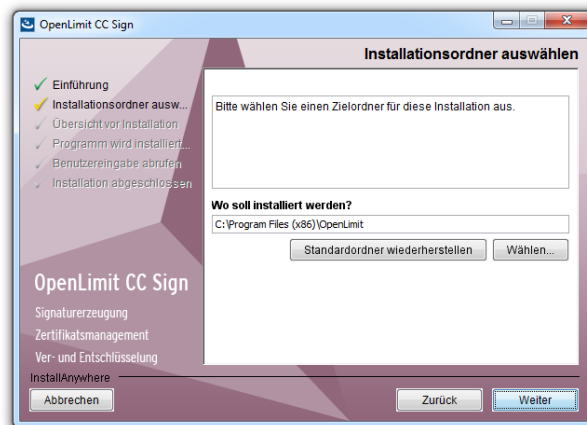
OpenLimit CC Sign

Installationsordner auswählen

Einführung
Installationsordner ausw...
Übersicht vor Installation
Programm wird installiert...
Benutzereingabe abrufen
Installation abgeschlossen

Bitte wählen Sie einen Zielordner für diese Installation aus.

Wo soll installiert werden?

C:\Program Files (x86)\OpenLimit

Standardordner wiederherstellen

Wählen...

OpenLimit CC Sign

Signaturerzeugung

Zertifikatsmanagement

Ver- und Entschlüsselung

InstallAnywhere

Abbrechen

Zurück

Weiter